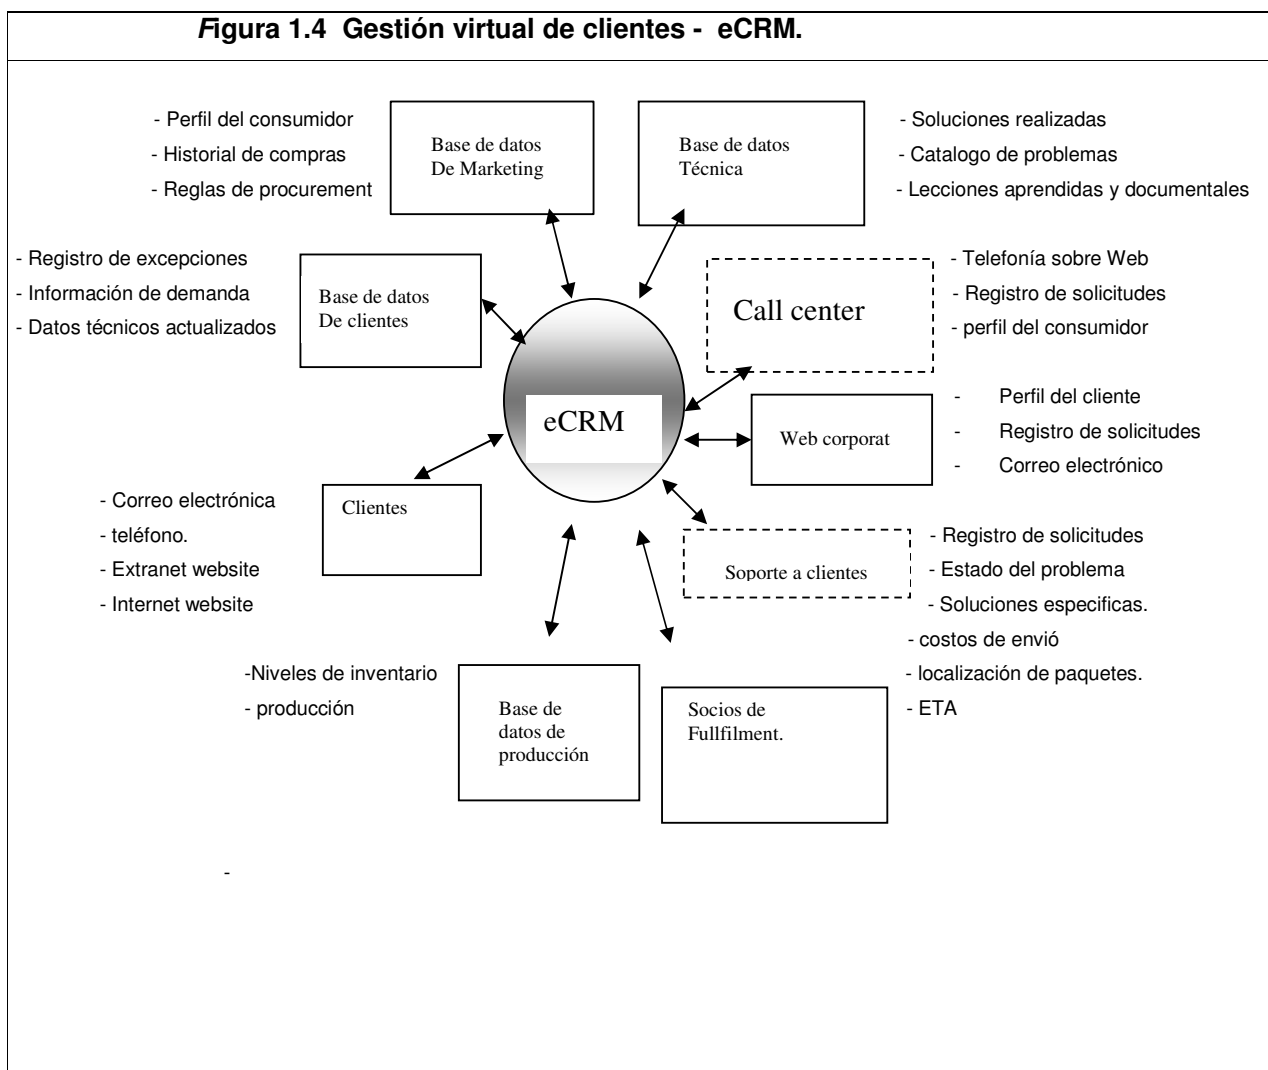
Figura 1.4 Gestión virtual de clientes - eCRM.

- Perfil del consumidor
- Historial de compras
- Reglas de procurement

Base de datos De Marketing

Base de datos Técnica

- Soluciones realizadas
- Catalogo de problemas
- Lecciones aprendidas y documentales

- Registro de excepciones
- Información de demanda
- Datos técnicos actualizados

Base de datos De clientes

Call center

- Telefonía sobre Web
- Registro de solicitudes
- perfil del consumidor

eCRM

Web corporat

- Perfil del cliente
- Registro de solicitudes
- Correo electrónico

- Correo electrónica
- teléfono.
- Extranet website
- Internet website

Clientes

Soporte a clientes

- Registro de solicitudes
- Estado del problema
- Soluciones especificas.

- costos de envió
- localización de paquetes.
- ETA

-Niveles de inventario
- producción

Base de datos de producción

Socios de Fullfilment.

-